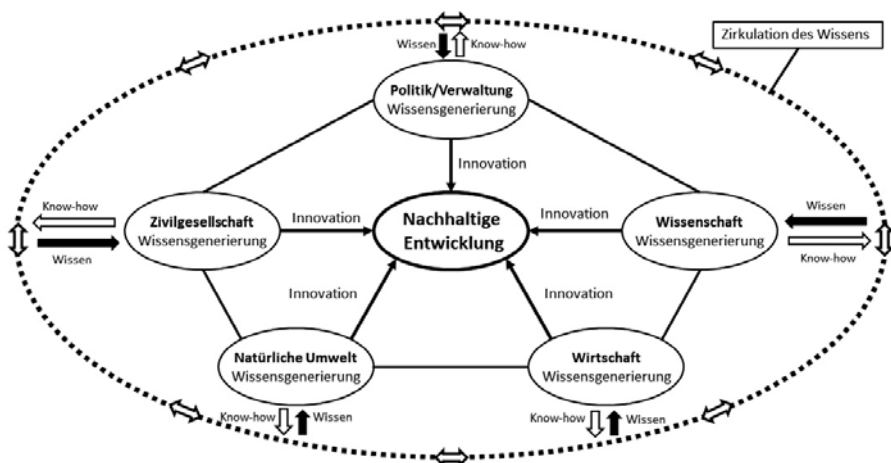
Zirkulation des Wissens

Wissen Know-how

Politik/Verwaltung
Wissensgenerierung

Innovation

Know-how
Wissen

Zivilgesellschaft
Wissensgenerierung

Innovation

Nachhaltige Entwicklung

Innovation

Wissenschaft
Wissensgenerierung

Wissen
Know-how

Innovation

Innovation

Natürliche Umwelt
Wissensgenerierung

Wirtschaft
Wissensgenerierung

Know-how Wissen

Know-how Wissen